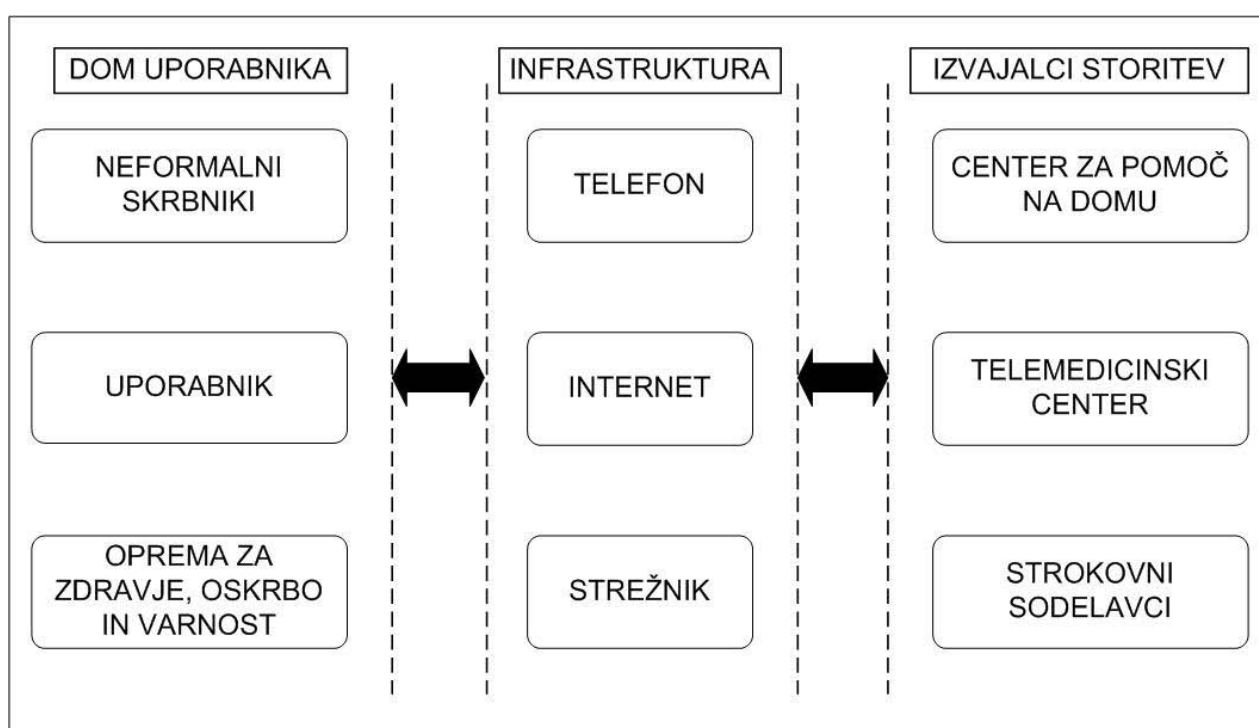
DOM UPORABNIKA

NEFORMALNI SKRBNIKI

UPORABNIK

OPREMA ZA ZDRAVJE, OSKRBO IN VARNOST

INFRASTRUKTURA

TELEFON

INTERNET

STREŽNIK

IZVAJALCI STORITEV

CENTER ZA POMOČ NA DOMU

TELEMEDICINSKI CENTER

STROKOVNI SODELAVCI